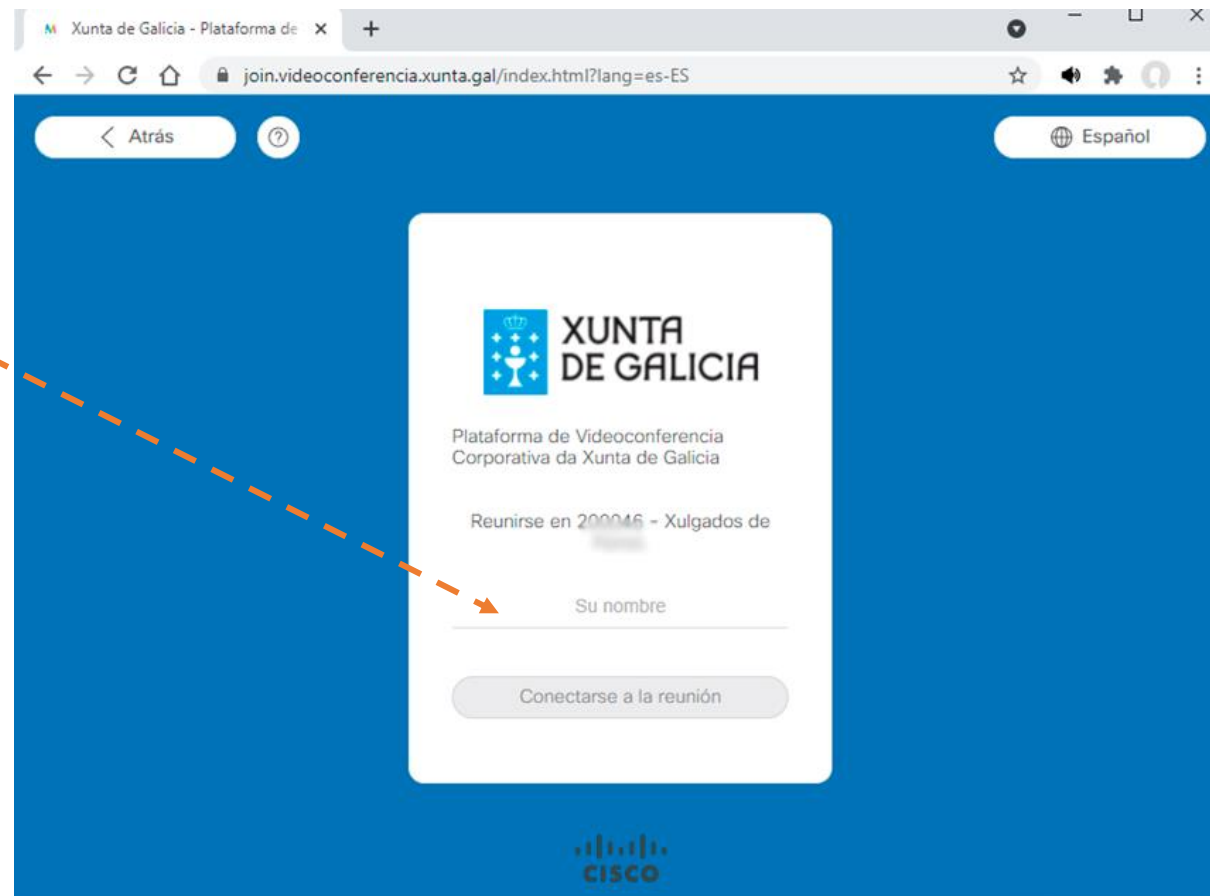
Xunta de Galicia - Plataforma de ×

join.videoconferencia.xunta.gal/index.html?lang=es-ES

Atrás

Español

XUNTA DE GALICIA

Plataforma de Videoconferencia Corporativa da Xunta de Galicia

Reunirse en 2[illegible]46 - Xulgados de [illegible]

Su nombre

Conectarse a la reunión

cisco